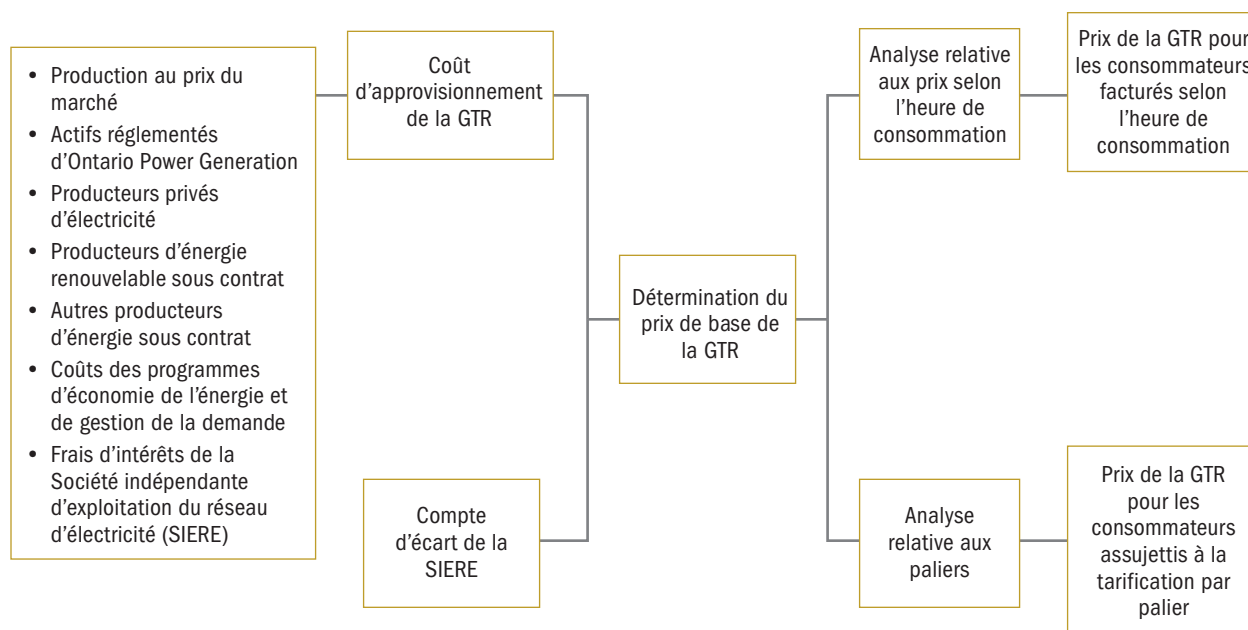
- Production au prix du marché
- Actifs réglementés d'Ontario Power Generation
- Producteurs privés d'électricité
- Producteurs d'énergie renouvelable sous contrat
- Autres producteurs d'énergie sous contrat
- Coûts des programmes d'économie de l'énergie et de gestion de la demande
- Frais d'intérêts de la Société indépendante d'exploitation du réseau d'électricité (SIERE)

Coût d'approvisionnement de la GTR

Compte d'écart de la SIERE

Détermination du prix de base de la GTR

Analyse relative aux prix selon l'heure de consommation

Prix de la GTR pour les consommateurs facturés selon l'heure de consommation

Analyse relative aux paliers

Prix de la GTR pour les consommateurs assujettis à la tarification par palier